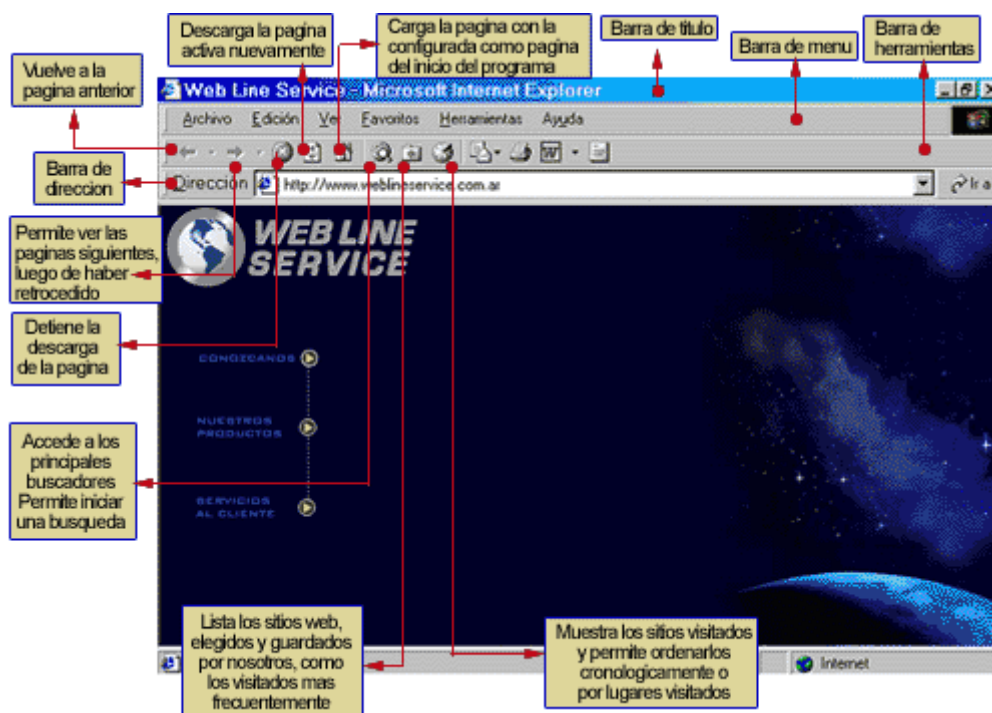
Descarga la pagina activa nuevamente

Carga la pagina con la configurada como pagina del inicio del programa

Barra de titulo

Barra de menu

Barra de herramientas

Vuelve a la pagina anterior

Web Line Service - Microsoft Internet Explorer

Archivo Edición Ver Favoritos Herramientas Ayuda

Barra de direccion

Dirección http://www.weblineservice.com.ar

Ir a

Permite ver las paginas siguientes, luego de haber retrocedido

WEB LINE SERVICE

Detiene la descarga de la pagina

CONOZCANOS

NUESTROS PRODUCTOS

Accede a los principales buscadores Permite iniciar una busqueda

SERVICIOS AL CLIENTE

Lista los sitios web, elegidos y guardados por nosotros, como los visitados mas frecuentemente

Muestra los sitios visitados y permite ordenarlos cronologicamente o por lugares visitados

Internet